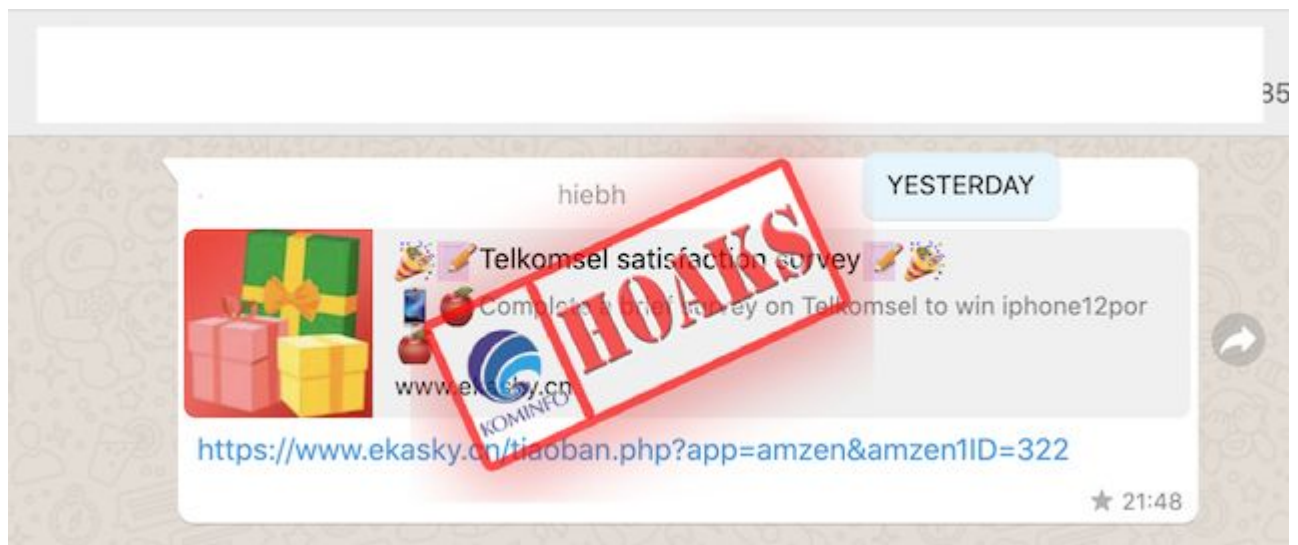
35

YESTERDAY

hiebh

🎉📝Telkomsel satisfaction survey 📝🎉

📱🍎Complete a brief survey on Telkomsel to win iphone12por 🍎

www.ekasky.cn

HOAKS

KOMINFO

https://www.ekasky.cn/tiaoban.php?app=amzen&amzen1ID=322

★ 21:48